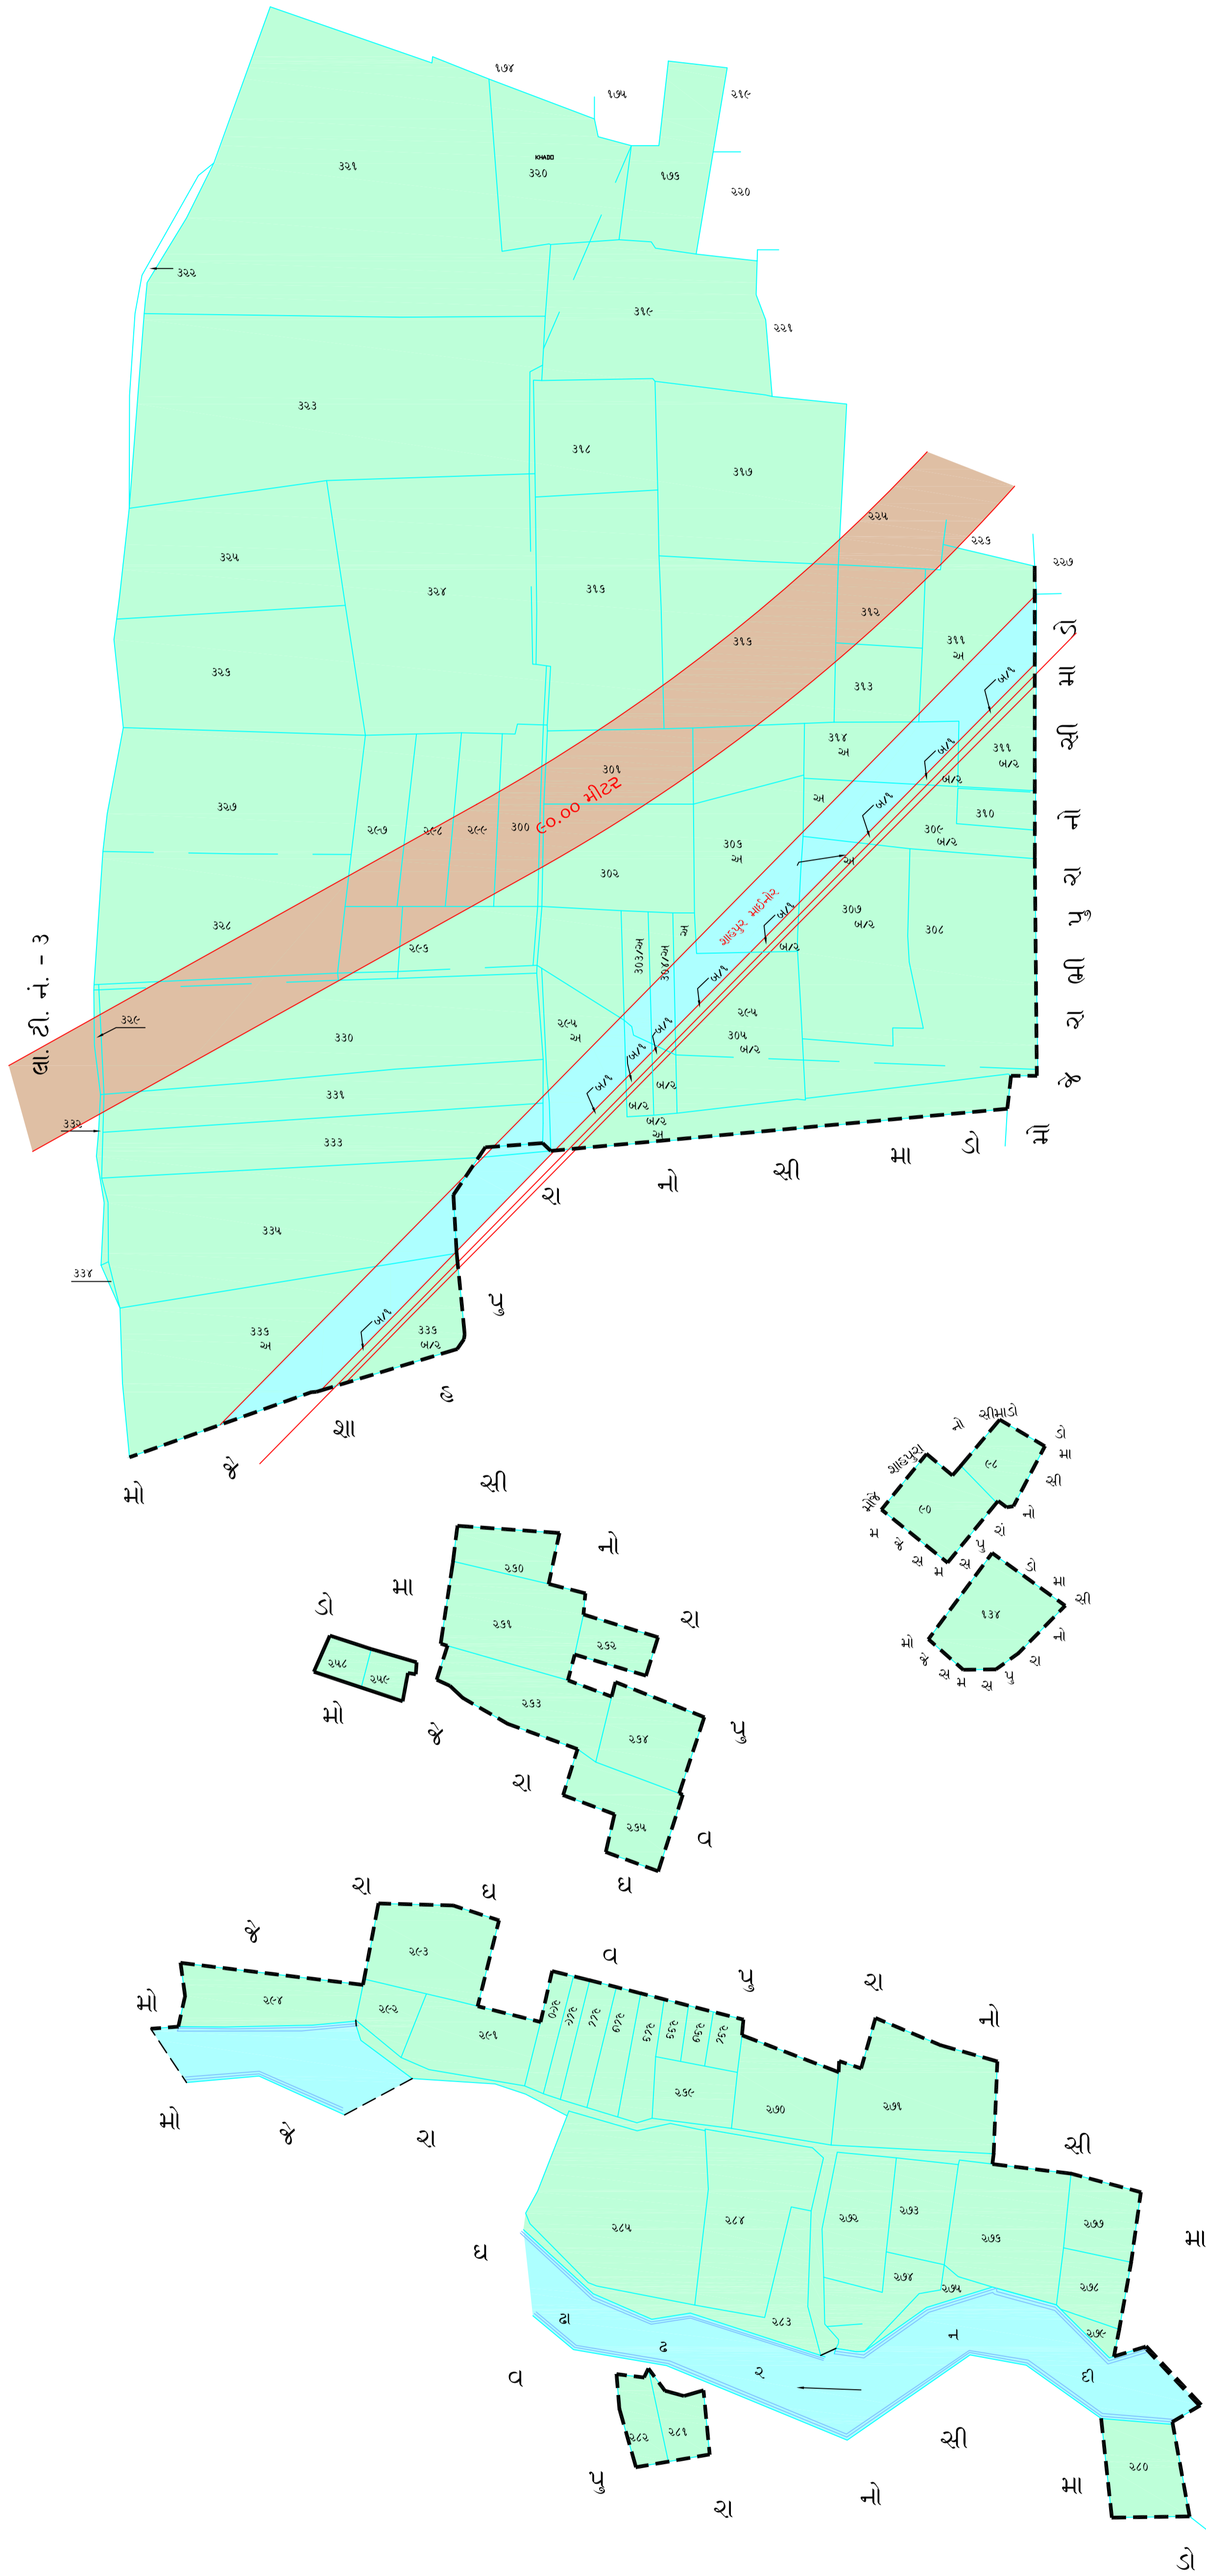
૧૭૪
૧૭૫
૨૧૯
૩૨૧
KHADO
૩૨૦
૧૭૭
૨૨૦
૩૨૨
૩૧૯
૨૨૧
૩૨૩
૩૧૮
૩૧૭
૩૨૫
૩૨૪
૩૧૬
૨૨૫
૨૨૬
૨૨૭
૩૧૨
૩૨૬
૩૧૫
૩૧૧ અ
૩૧૩
૩૧૪ અ
૩૧૧ બ/૨
૩૦૧
૩૨૭
૨૯૭
૨૯૮
૨૯૯
300
૯૦.૦૦ મીટર
અ
૩૧૦
૩૦૩ અ
૩૦૯ બ/૨
૩૦૨
ગાહડપુર માઈનોર
૩૦૭ બ/૨
૩૨૮
૩૦૮
૨૯૬
303/અ
304/અ
અ
બ/૨
ડા. ટી. નં. - 3
૩૨૯
૨૯૫ અ
૨૯૫
330
૩૦૫ બ/૨
બ/૨
૩૩૧
બ/૨
બ/૨
૩૩૨
૩૩૩
૩૩૫
૩૩૪
૩૩૬ અ
૩૩૬ બ/૨
બ/૧
મો જે શા હ પુ રા નો સી મા ડો
મો જે ગ્રા મ પં ચા ય ત સી મા ડો
૯૮
૯૭
મોજે ગાહડપુરા નો સીમાડો
મો જે સ મ સ પુ રા નો સી મા ડો
૧૩૪
મો જે સ મ સ પુ રા નો સી મા ડો
૨૬૦
૨૬૧
૨૬૨
૨૬૩
૨૬૪
૨૬૫
૨૫૮
૨૫૯
મો જે રા ઘ વ પુ રા નો સી મા ડો
ડો મા સી નો રા પુ વ ઘ રા જે મો
૨૯૩
૨૯૪
૨૯૨
૨૯૧
૨૯૦
૨૮૯
૨૮૮
૨૮૭
૨૮૬
૨૮૫
૨૮૪
૨૮૩
૨૬૯
૨૭૦
૨૭૧
૨૮૫
૨૮૪
૨૭૨
૨૭૩
૨૭૭
૨૮૩
૨૭૪
૨૭૫
૨૭૬
૨૭૮
૨૭૯
ઢા ઢ ર ન દી
૨૮૨
૨૮૧
૨૮૦
મો જે રા ઘ વ પુ રા નો સી મા ડો